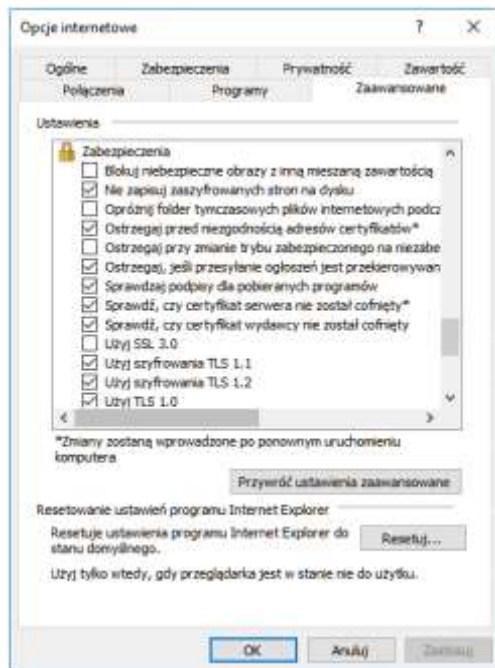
Opcje internetowe

?

X

Ogólne
Zabezpieczenia
Prywatność
Zawartość
Połączenia
Programy
Zaawansowane

Ustawienia

Zabezpieczenia
Blokuj niebezpieczne obrazy z inną mieszaną zawartością
Nie zapisuj zaszyfrowanych stron na dysku
Opróżnij folder tymczasowych plików internetowych podcz
Ostrzegaj przed niezgodnością adresów certyfikatów*
Ostrzegaj przy zmianie trybu zabezpieczonego na niezabe
Ostrzegaj, jeśli przesyłanie ogłoszeń jest przekierowywan
Sprawdzaj podpisy dla pobieranych programów
Sprawdź, czy certyfikat serwera nie został cofnięty*
Sprawdź, czy certyfikat wydawcy nie został cofnięty
Użyj SSL 3.0
Użyj szyfrowania TLS 1.1
Użyj szyfrowania TLS 1.2
Użyj TLS 1.0

*Zmiany zostaną wprowadzone po ponownym uruchomieniu komputera

Przywróć ustawienia zaawansowane

Resetowanie ustawień programu Internet Explorer

Resetuje ustawienia programu Internet Explorer do stanu domyślnego.

Resetuj...

Użyj tylko wtedy, gdy przeglądarka jest w stanie nie do użytku.

OK
Anuluj
Zastosuj